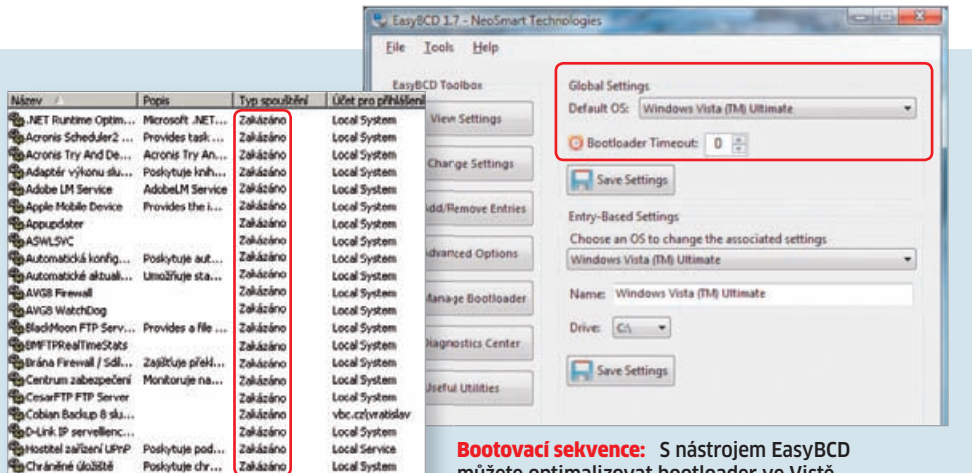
EasyBCD 1.7 - NeoSmart Technologies

File Tools Help

EasyBCD Toolbox

View Settings

Change Settings

Add/Remove Entries

Advanced Options

Manage Bootloader

Diagnostics Center

Useful Utilities

Global Settings

Default OS: Windows Vista (TM) Ultimate

Bootloader Timeout: 0

Save Settings

Entry-Based Settings

Choose an OS to change the associated settings

Windows Vista (TM) Ultimate

Name: Windows Vista (TM) Ultimate

Drive: C:\

Save Settings

| Název | Popis | Typ spouštění | Účet pro přihlášení |
|---|---|---|---|
| .NET Runtime Optim... | Microsoft .NET... | Zakázáno | Local System |
| Acronis Scheduler2 ... | Provides task ... | Zakázáno | Local System |
| Acronis Try And De... | Acronis Try An... | Zakázáno | Local System |
| Adaptér výkonu slu... | Poskytuje knih... | Zakázáno | Local System |
| Adobe LM Service | AdobeLM Service | Zakázáno | Local System |
| Apple Mobile Device | Provides the i... | Zakázáno | Local System |
| Appupdater | | Zakázáno | Local System |
| ASWLSVC | | Zakázáno | Local System |
| Automatická konfig... | Poskytuje aut... | Zakázáno | Local System |
| Automatické aktuali... | Umožňuje sta... | Zakázáno | Local System |
| AVG8 Firewall | | Zakázáno | Local System |
| AVG8 WatchDog | | Zakázáno | Local System |
| BlackMoon FTP Serv... | Provides a file ... | Zakázáno | Local System |
| BMFTPRealTimeStats | | Zakázáno | Local System |
| Brána Firewall / Sdíl... | Zajišťuje překl... | Zakázáno | Local System |
| Centrum zabezpečení | Monitoruje na... | Zakázáno | Local System |
| CesarFTP FTP Server | | Zakázáno | Local System |
| Cobian Backup 8 slu... | | Zakázáno | vbc.cz\vratislav |
| D-Link IP servellenc... | | Zakázáno | Local System |
| Hostitel zařízení UPnP | Poskytuje pod... | Zakázáno | Local Service |
| Chráněné úložiště | Poskytuje chr... | Zakázáno | Local System |

Bootovací sekvence: S nástrojem EasyBCD můžete optimalizovat bootloader ve Vistě